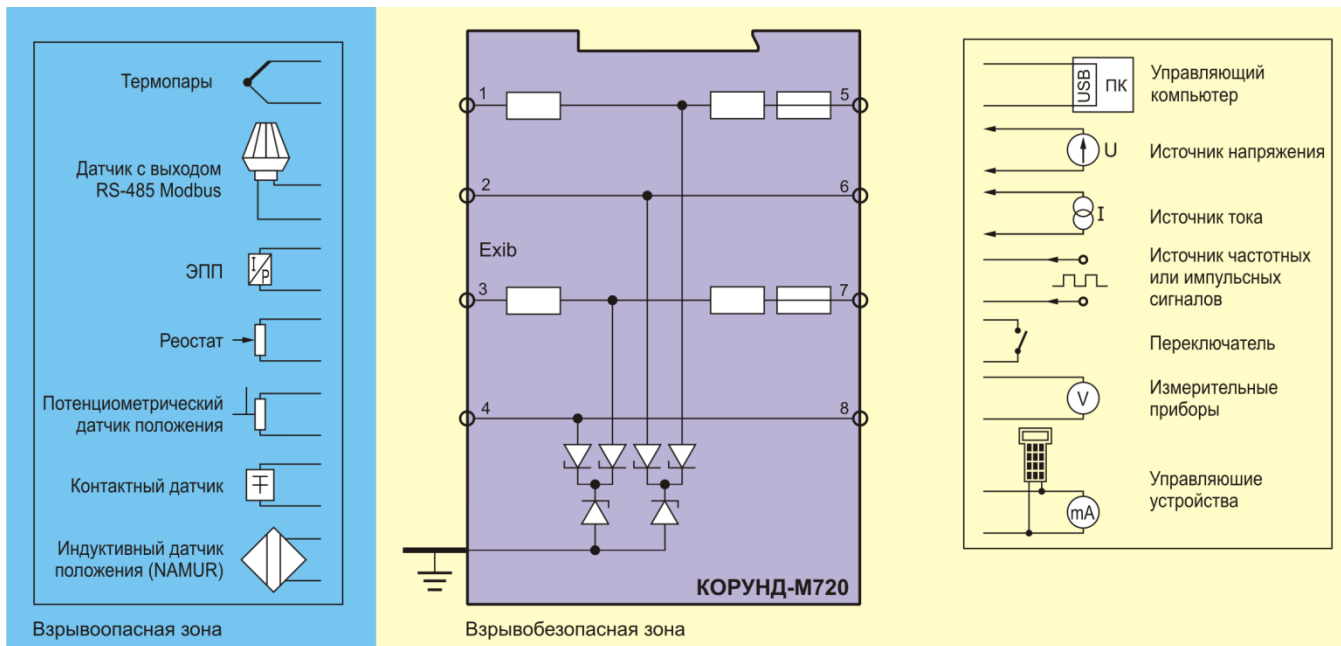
Термопары

Датчик с выходом RS-485 Modbus

ЭПП

I
P

Реостат

Потенциометрический датчик положения

Контактный датчик

Индуктивный датчик положения (NAMUR)

Взрывоопасная зона

1
2
3
4
5
6
7
8

Exib

КОРУНД-М720

Взрывобезопасная зона

USB
ПК

Управляющий компьютер

U

Источник напряжения

I

Источник тока

Источник частотных или импульсных сигналов

Переключатель

V

Измерительные приборы

mA

Управляюшие устройства